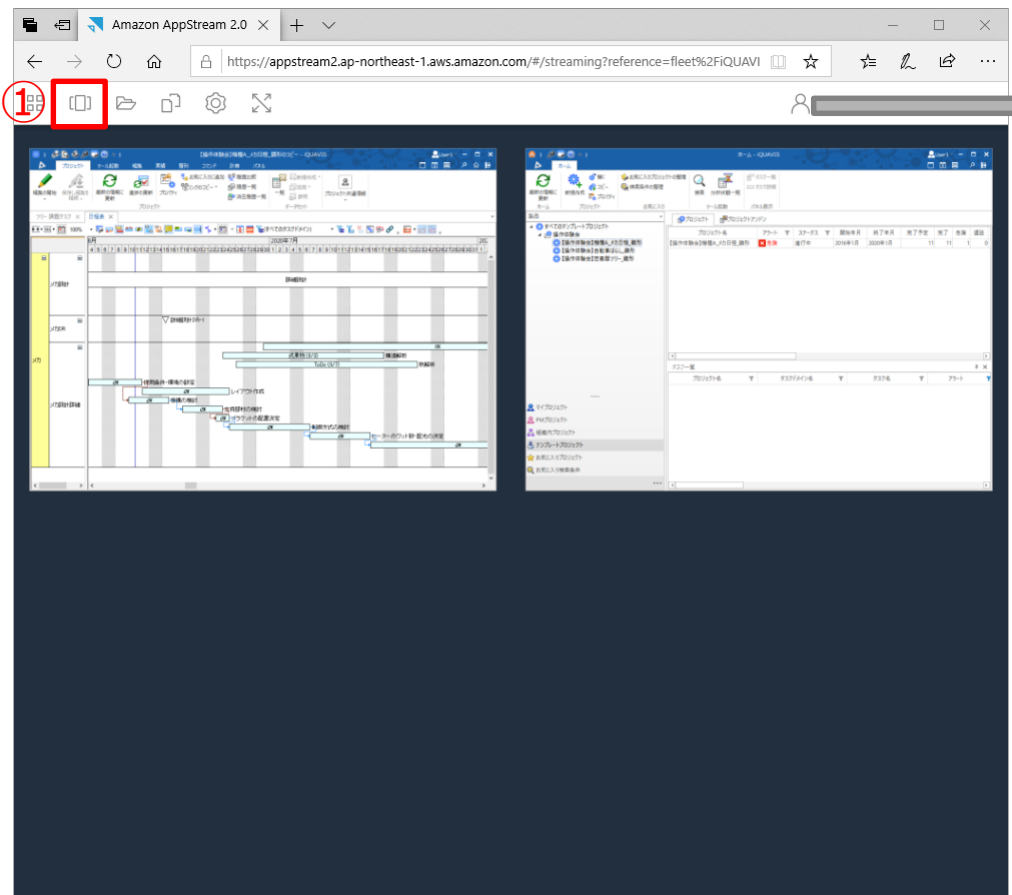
Amazon AppStream 2.0

https://appstream2.ap-northeast-1.aws.amazon.com/#/streaming?reference=fleet%2FiQUAVI

①

ホーム - iQUAVIS

プロジェクト
マイプロジェクト
PMプロジェクト
組織内プロジェクト
テンプレートプロジェクト
お気に入りプロジェクト
お気に入り検索条件

タスク一覧

プロジェクト名
アラート
ステータス
開始年月
終了年月
完了予定
完了
未決
遅延

詳細設計
メカ
メカ設計
メカDR
メカ設計詳細
レイアウト作成
2020年7月
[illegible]